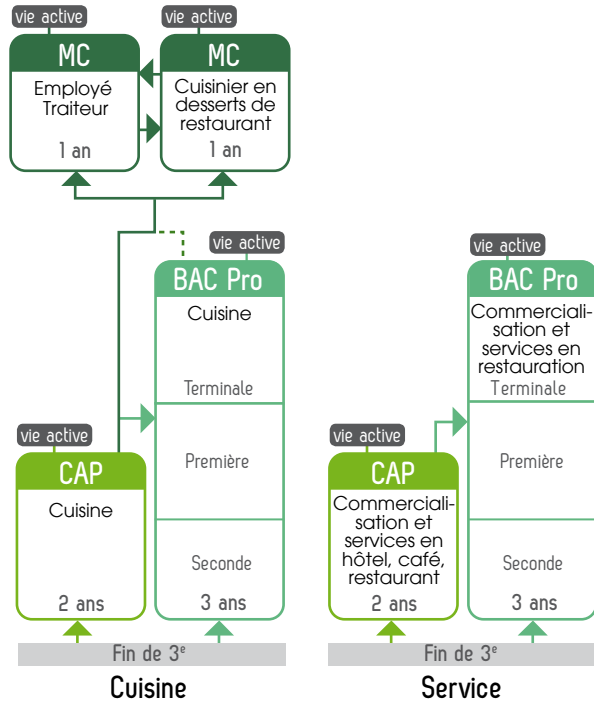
vie active
MC
Employé Traiteur
1 an

vie active
MC
Cuisinier en desserts de restaurant
1 an

vie active
BAC Pro
Cuisine
Terminale
Première
Seconde
3 ans

vie active
CAP
Cuisine
2 ans

Fin de 3$^e$
Cuisine

vie active
BAC Pro
Commercialisation et services en restauration
Terminale
Première
Seconde
3 ans

vie active
CAP
Commercialisation et services en hôtel, café, restaurant
2 ans

Fin de 3$^e$
Service